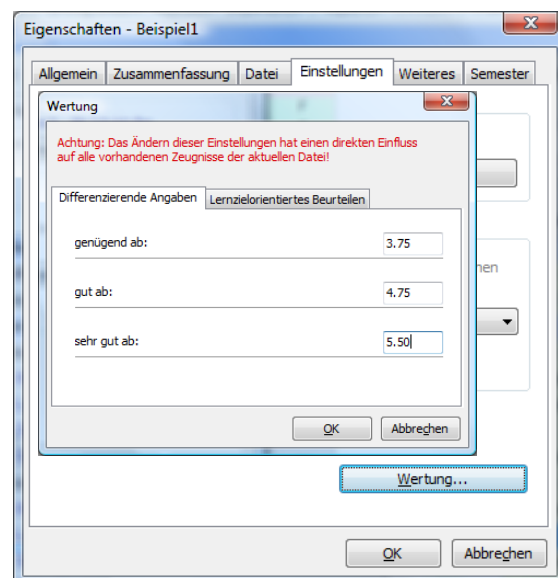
Eigenschaften - Beispiel1

Allgemein | Zusammenfassung | Datei | Einstellungen | Weiteres | Semester

Wertung

Achtung: Das Ändern dieser Einstellungen hat einen direkten Einfluss auf alle vorhandenen Zeugnisse der aktuellen Datei!

Differenzierende Angaben | Lernzielorientiertes Beurteilen

genügend ab: 3.75

gut ab: 4.75

sehr gut ab: 5.50

OK | Abbrechen

hen

Wertung...

OK | Abbrechen